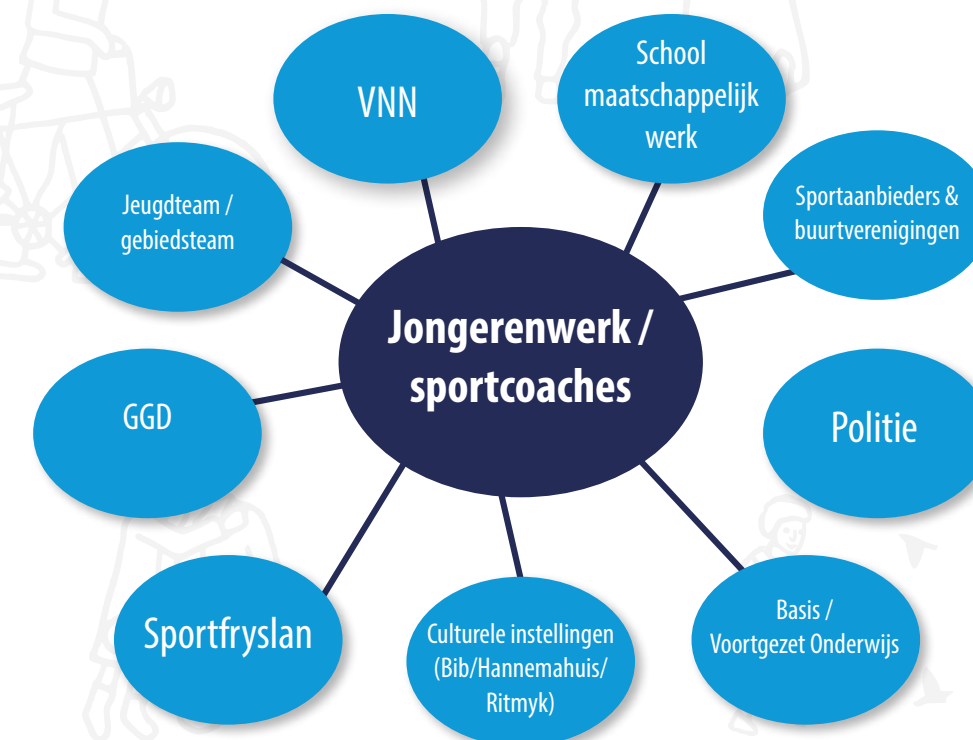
Jongerenwerk / sportcoaches

VNN

School maatschappelijk werk

Sportaanbieders & buurtverenigingen

Politie

Basis / Voortgezet Onderwijs

Culturele instellingen (Bib/Hannemahuis/ Ritmyk)

Sportfryslan

GGD

Jeugdteam / gebiedsteam